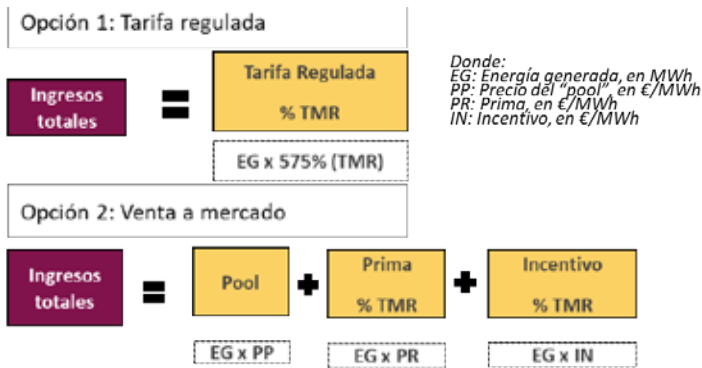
Opción 1: Tarifa regulada

Ingresos totales = Tarifa Regulada % TMR

EG x 575% (TMR)

Donde:
EG: Energía generada, en MWh
PP: Precio del "pool", en €/MWh
PR: Prima, en €/MWh
IN: Incentivo, en €/MWh

Opción 2: Venta a mercado

Ingresos totales = Pool + Prima % TMR + Incentivo % TMR

EG x PP

EG x PR

EG x IN